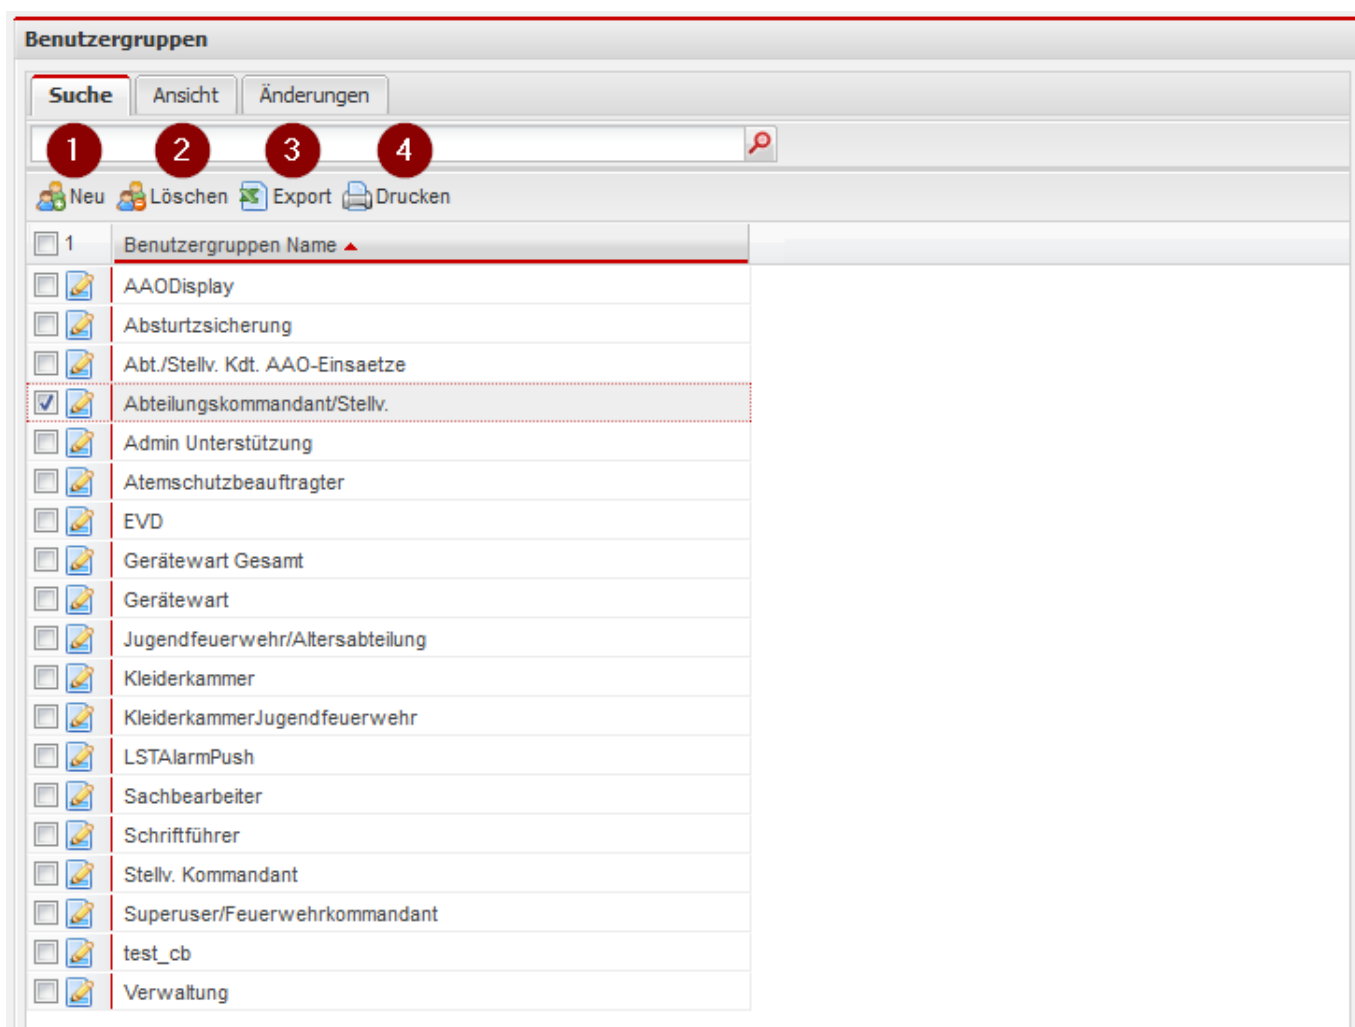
Benutzergruppen

Suche | Ansicht | Änderungen

1 2 3 4

Neu Löschen Export Drucken

| 1 | Benutzergruppen Name ▲ |
|---|---|
| | AAODisplay |
| | Absturtzsicherung |
| | Abt./Stellv. Kdt. AAO-Einsaetze |
| | Abteilungskommandant/Stellv. |
| | Admin Unterstützung |
| | Atemschutzbeauftragter |
| | EVD |
| | Gerätewart Gesamt |
| | Gerätewart |
| | Jugendfeuerwehr/Altersabteilung |
| | Kleiderkammer |
| | KleiderkammerJugendfeuerwehr |
| | LSTAlarmPush |
| | Sachbearbeiter |
| | Schriftführer |
| | Stellv. Kommandant |
| | Superuser/Feuerwehrkommandant |
| | test_cb |
| | Verwaltung |